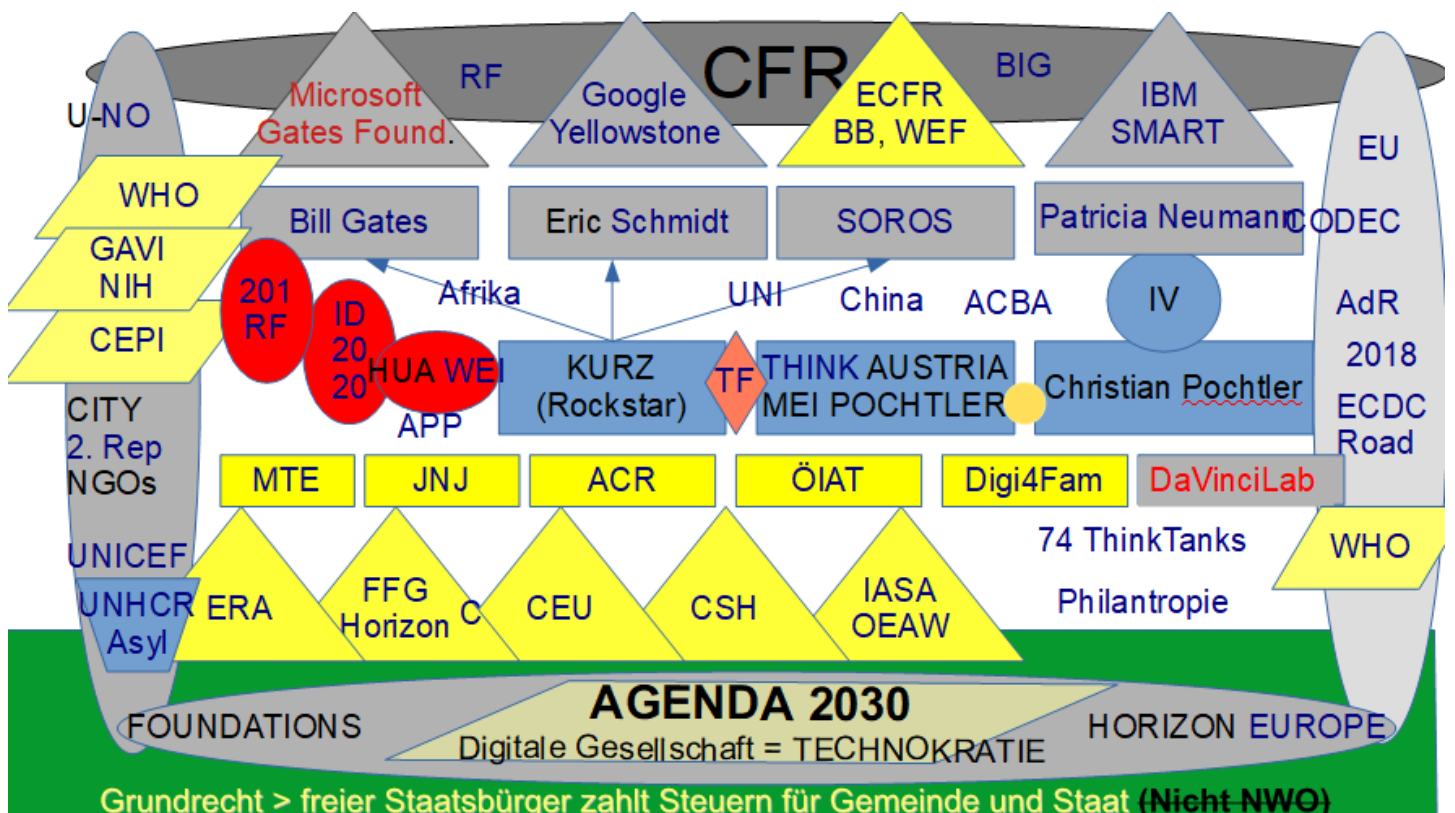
CFR

Microsoft Gates Found.

RF

Google Yellowstone

ECFR BB, WEF

BIG

IBM SMART

U-NO

WHO

GAVI NIH

CEPI

Bill Gates

Eric Schmidt

SOROS

Patricia Neumann

EU

CODEC

201 RF

ID 20 20

HUA WEI

Afrika

UNI

China

ACBA

IV

AdR

2018

KURZ (Rockstar)

TF

THINK AUSTRIA MEI POCHTLER

Christian Pochtler

ECDC Road

CITY

2. Rep

NGOs

APP

MTE

JNJ

ACR

ÖIAT

Digi4Fam

DaVinciLab

74 ThinkTanks

UNICEF

WHO

UNHCR Asyl

ERA

FFG Horizon

C

CEU

CSH

IASA OEAW

Philantropie

AGENDA 2030

FOUNDATIONS

HORIZON EUROPE

Digitale Gesellschaft = TECHNOKRATIE

Grundrecht > freier Staatsbürger zahlt Steuern für Gemeinde und Staat (Nicht NWO)